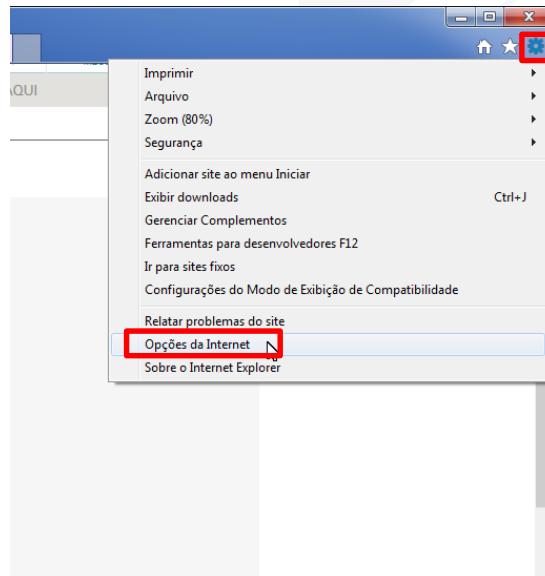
AQUI

Imprimir
Arquivo
Zoom (80%)
Segurança

Adicionar site ao menu Iniciar
Exibir downloads Ctrl+J
Gerenciar Complementos
Ferramentas para desenvolvedores F12
Ir para sites fixos
Configurações do Modo de Exibição de Compatibilidade

Relatar problemas do site
Opções da Internet
Sobre o Internet Explorer